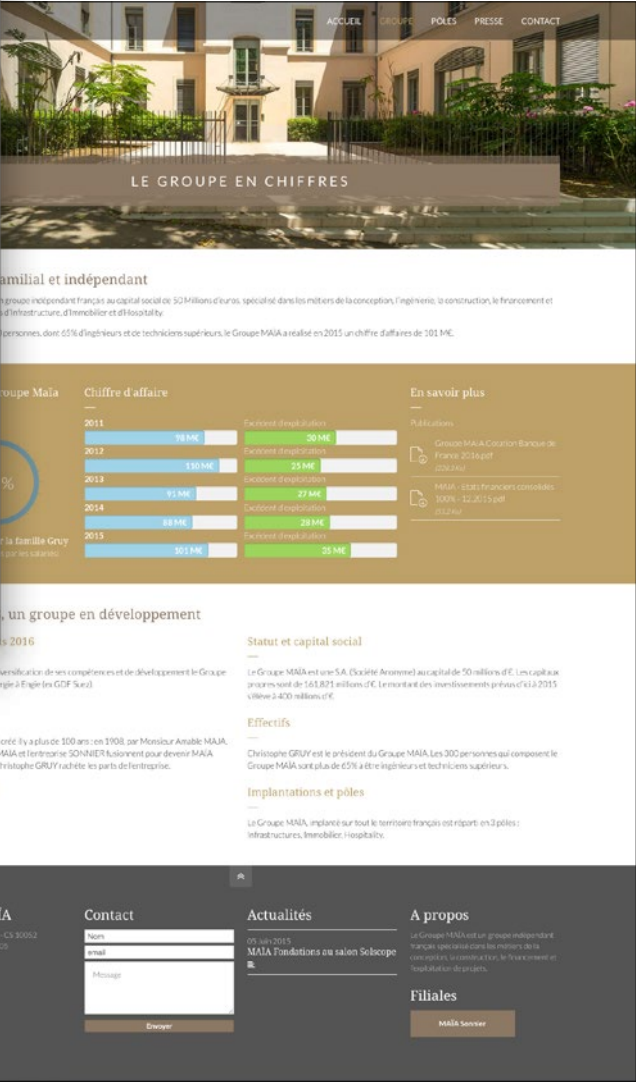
ACCUEIL GROUPE PÔLES PRESSE CONTACT

LE GROUPE EN CHIFFRES

amilial et indépendant

groupe indépendant français au capital social de 50 Millions d'euros, spécialisé dans les métiers de la conception, l'ingénierie, la construction, le financement et d'Infrastructure, d'Immobilier et d'Hospitality.

personnes, dont 65% d'ingénieurs et de techniciens supérieurs, le Groupe MAÏA a réalisé en 2015 un chiffre d'affaires de 101 M€.

roupe Maïa

%

la famille Gruy
par les salariés

Chiffre d'affaire

2011
98 M€
Excédent d'exploitation
20 M€
2012
110 M€
Excédent d'exploitation
25 M€
2013
91 M€
Excédent d'exploitation
27 M€
2014
88 M€
Excédent d'exploitation
28 M€
2015
101 M€
Excédent d'exploitation
35 M€

En savoir plus

Publications

Groupe MAÏA Cotation Banque de France 2016.pdf
(226 Ko)

MAÏA - Etats financiers consolidés 100% - 12.2015.pdf
(312 Ko)

, un groupe en développement

s 2016

versification de ses compétences et de développement le Groupe rgie à Engie (ex GDF Suez).

créé il y a plus de 100 ans : en 1908, par Monsieur Amable MAJA. AIA et l'entreprise SONNIER fusionnent pour devenir MAÏA hristophe GRUY rachète les parts de l'entreprise.

Statut et capital social

Le Groupe MAÏA est une S.A. (Société Anonyme) au capital de 50 millions d'€. Les capitaux propres sont de 161,821 millions d'€. Le montant des investissements prévus d'ici à 2015 s'élève à 400 millions d'€.

Effectifs

Christophe GRUY est le président du Groupe MAÏA. Les 300 personnes qui composent le Groupe MAÏA sont plus de 65% à être ingénieurs et techniciens supérieurs.

Implantations et pôles

Le Groupe MAÏA, implanté sur tout le territoire français est réparti en 3 pôles : Infrastructures, Immobilier, Hospitality.

ÏA
- CS 30052
05

Contact
Nom
email
Message
Envoyer

Actualités
05 Juin 2015
MAÏA Fondations au salon Solscope

A propos
Le Groupe MAÏA est un groupe indépendant français spécialisé dans les métiers de la conception, la construction, le financement et l'exploitation de projets.

Filiales
MAÏA Sonnier